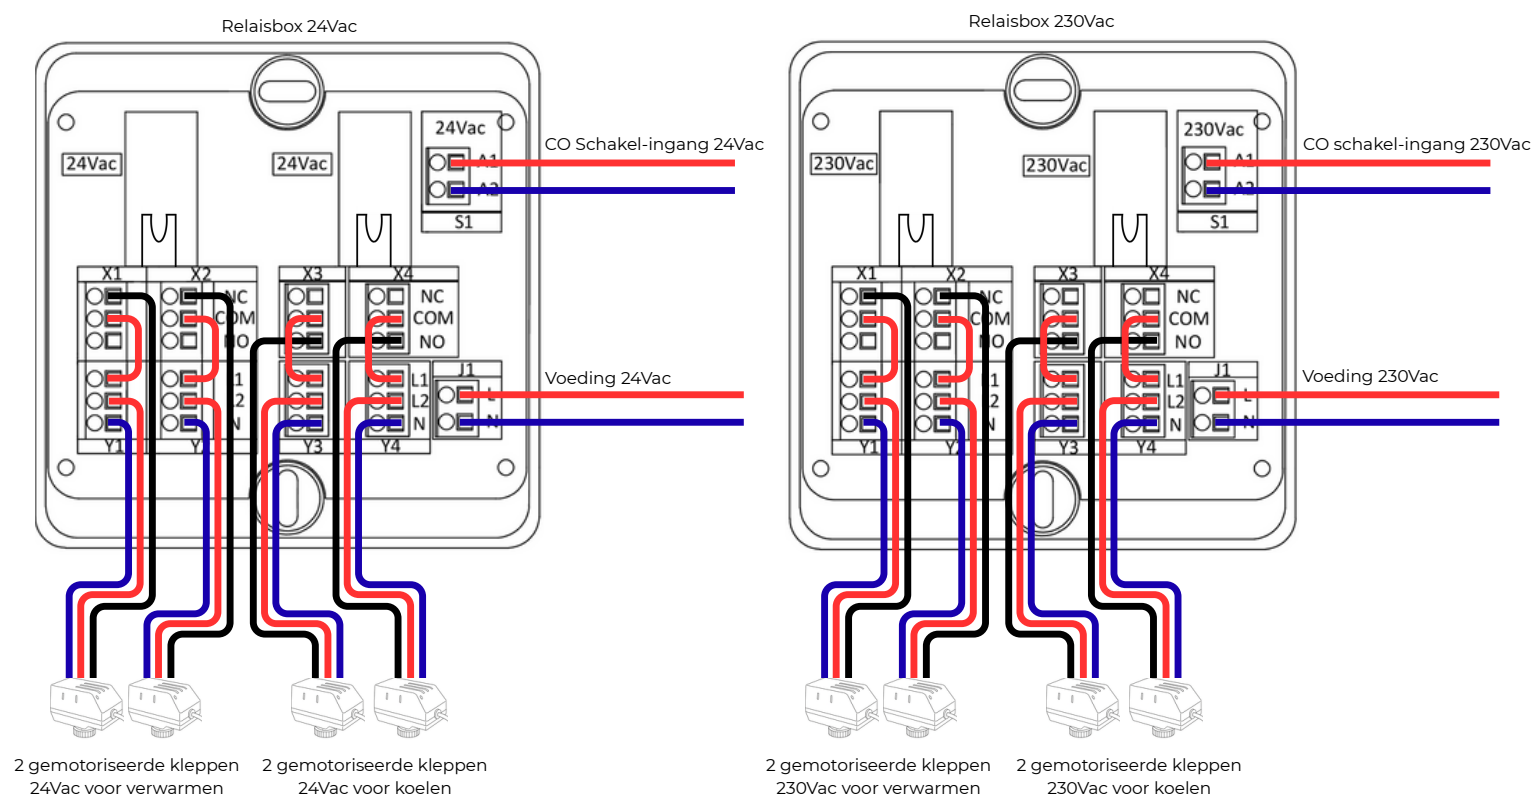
Relaisbox 24Vac

24Vac
24Vac
24Vac
A1
A2
S1
CO Schakel-ingang 24Vac
X1
X2
NC
COM
NO
X3
X4
NC
COM
NO
L1
L2
N
Y1
Y2
Y3
L1
L2
N
Y4
J1
L
N
Voeding 24Vac

2 gemotoriseerde kleppen
24Vac voor verwarmen

2 gemotoriseerde kleppen
24Vac voor koelen

Relaisbox 230Vac

230Vac
230Vac
230Vac
A1
A2
S1
CO schakel-ingang 230Vac
X1
X2
NC
COM
NO
X3
X4
NC
COM
NO
L1
L2
N
Y1
Y2
Y3
L1
L2
N
Y4
J1
L
N
Voeding 230Vac

2 gemotoriseerde kleppen
230Vac voor verwarmen

2 gemotoriseerde kleppen
230Vac voor koelen